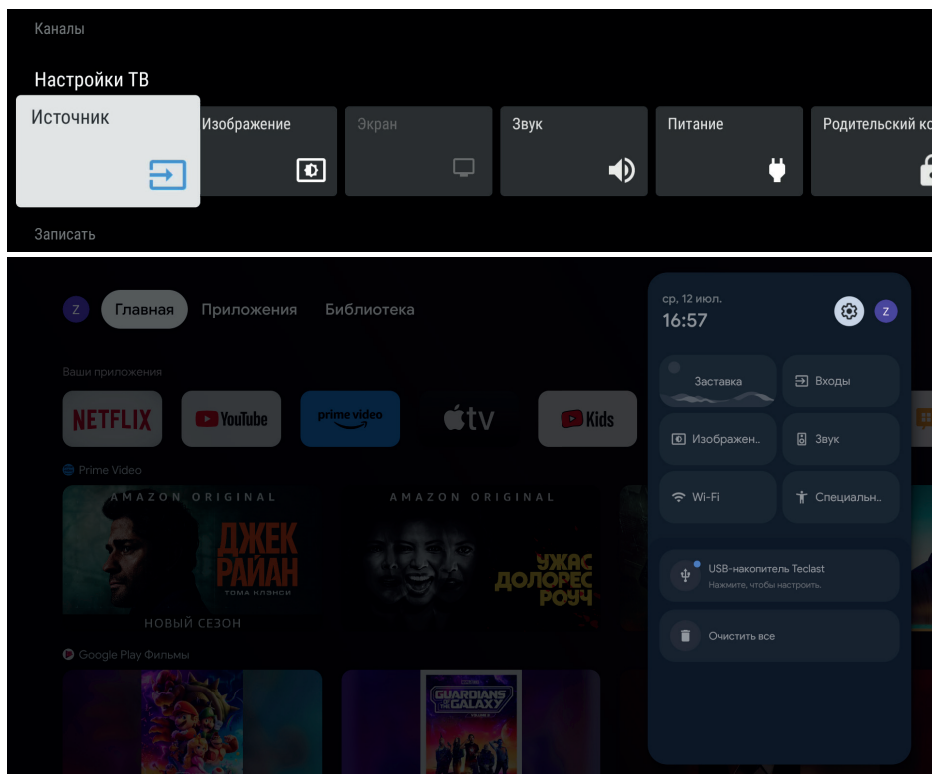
Каналы

Настройки ТВ

Источник

Изображение

Экран

Звук

Питание

Родительский ко

Записать

Z Главная Приложения Библиотека

Ваши приложения

NETFLIX

YouTube

prime video

tv

Kids

Prime Video

AMAZON ORIGINAL

ДЖЕК РАЙАН

ТОМ КЛЭНСИ

НОВЫЙ СЕЗОН

AMAZON ORIGINAL

УЖАС ДОЛОРЕС РОУЧ

Google Play Фильмы

GUARDIANS OF THE GALAXY

ср, 12 июл.

16:57

Z

Заставка

Входы

Изображен..

Звук

Wi-Fi

Специальн..

USB-накопитель Teclast

Нажмите, чтобы настроить.

Очистить все